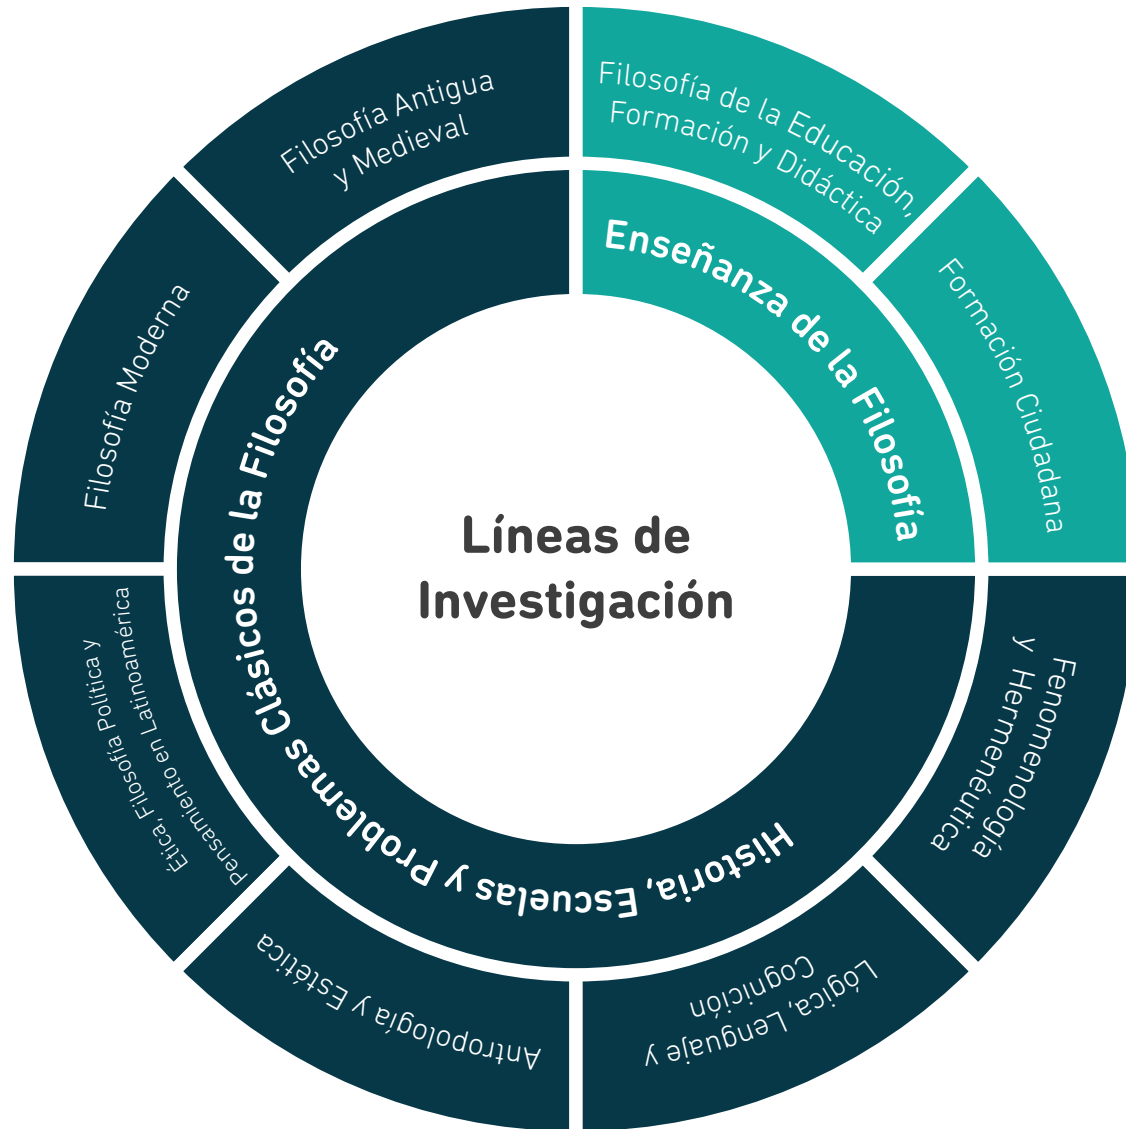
Líneas de Investigación

Historia, Escuelas y Problemas Clásicos de la Filosofía

Enseñanza de la Filosofía

Filosofía de la Educación, Formación y Didáctica

Formación Ciudadana

Fenomenología y Hermenéutica

Lógica, Lenguaje y Cognición

Antropología y Estética

Ética, Filosofía Política y Pensamiento en Latinoamérica

Filosofía Moderna

Filosofía Antigua y Medieval